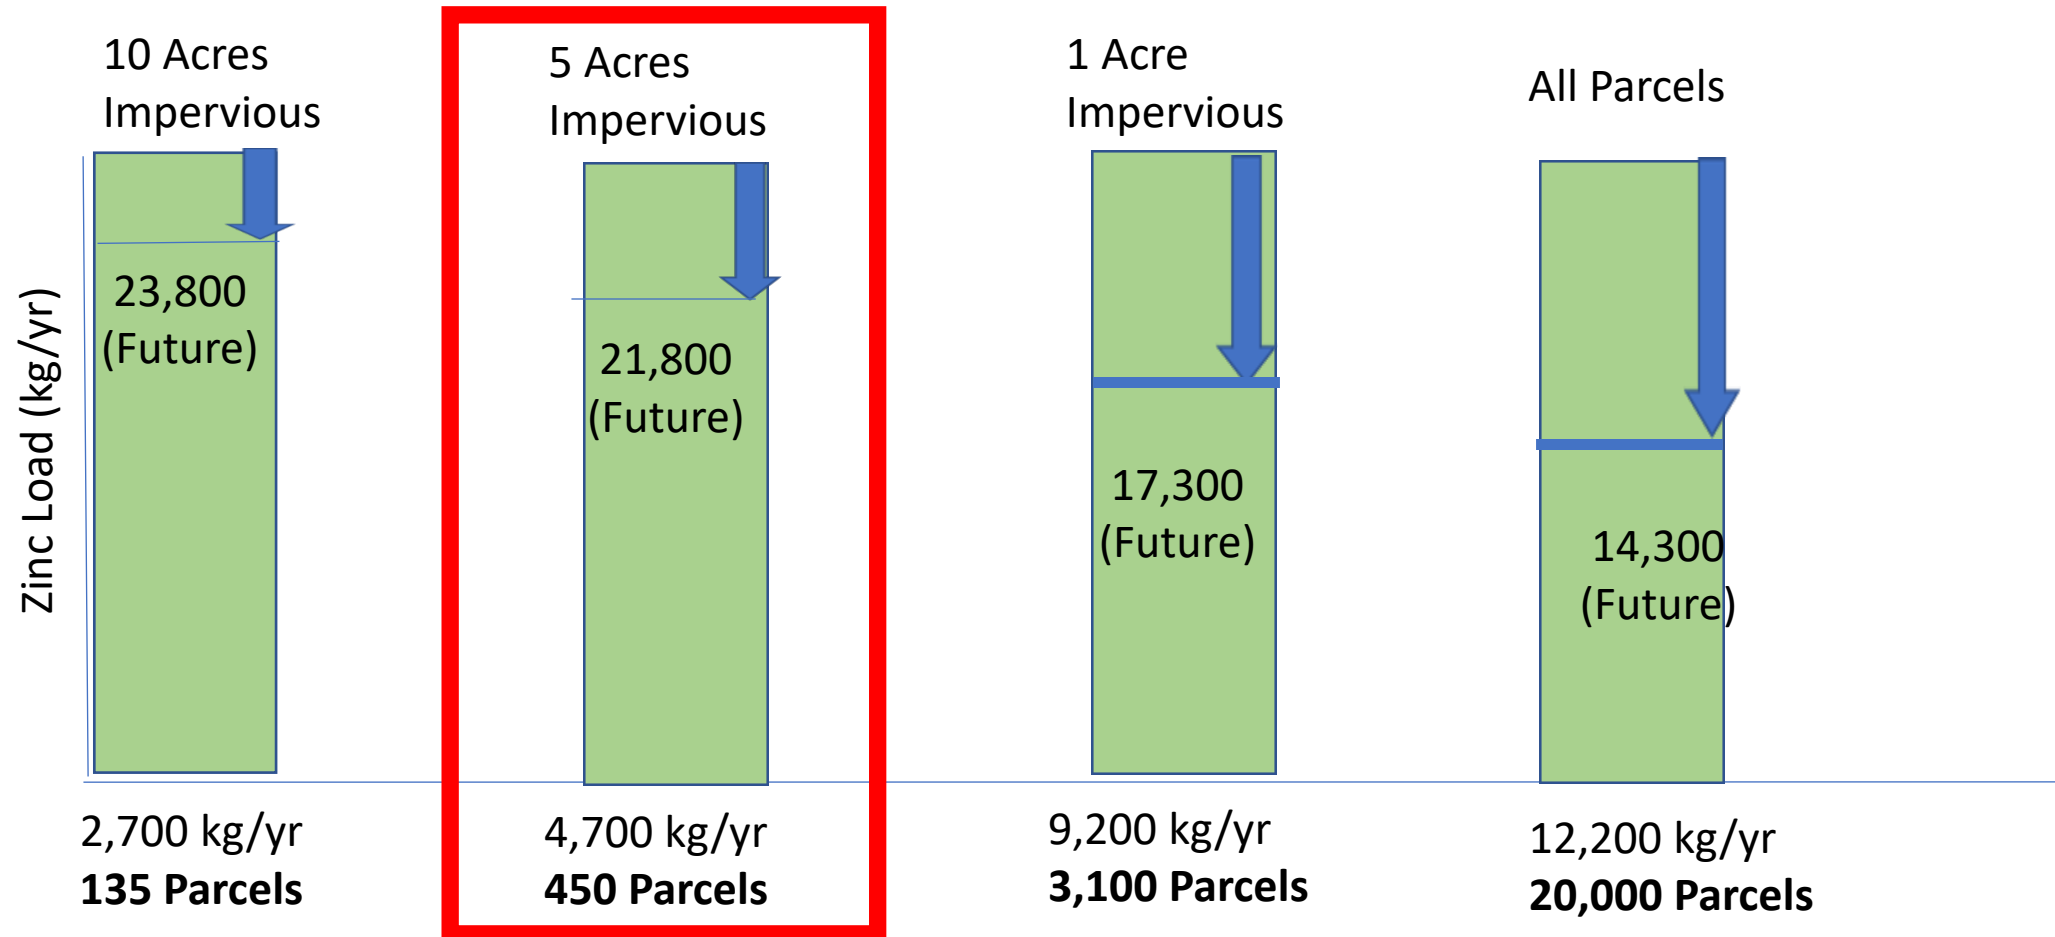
10 Acres Impervious

5 Acres Impervious

1 Acre Impervious

All Parcels

Zinc Load (kg/yr)

23,800 (Future)

21,800 (Future)

17,300 (Future)

14,300 (Future)

2,700 kg/yr
**135 Parcels**

4,700 kg/yr
**450 Parcels**

9,200 kg/yr
**3,100 Parcels**

12,200 kg/yr
**20,000 Parcels**